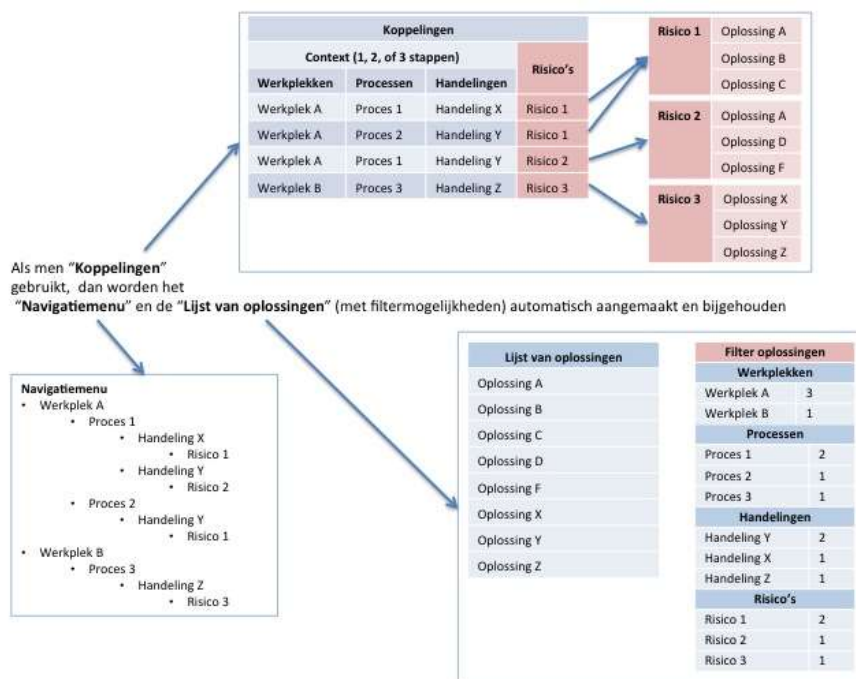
| Koppelingen | | | |
|---|---|---|---|
| Context (1, 2, of 3 stappen) | | | Risico's |
| Werkplekken | Processen | Handelingen | |
| Werkplek A | Proces 1 | Handeling X | Risico 1 |
| Werkplek A | Proces 2 | Handeling Y | Risico 1 |
| Werkplek A | Proces 1 | Handeling Y | Risico 2 |
| Werkplek B | Proces 3 | Handeling Z | Risico 3 |

| | |
|---|---|
| Risico 1 | Oplossing A |
| | Oplossing B |
| | Oplossing C |
| Risico 2 | Oplossing A |
| | Oplossing D |
| | Oplossing F |
| Risico 3 | Oplossing X |
| | Oplossing Y |
| | Oplossing Z |

Als men "**Koppelingen**" gebruikt, dan worden het "**Navigatiemenu**" en de "**Lijst van oplossingen**" (met filtermogelijkheden) automatisch aangemaakt en bijgehouden

Navigatiemenu
- Werkplek A
  - Proces 1
    - Handeling X
      - Risico 1
    - Handeling Y
      - Risico 2
  - Proces 2
    - Handeling Y
      - Risico 1
- Werkplek B
  - Proces 3
    - Handeling Z
      - Risico 3

| Lijst van oplossingen |
|---|
| Oplossing A |
| Oplossing B |
| Oplossing C |
| Oplossing D |
| Oplossing F |
| Oplossing X |
| Oplossing Y |
| Oplossing Z |

| Filter oplossingen | |
|---|---|
| Werkplekken | |
| Werkplek A | 3 |
| Werkplek B | 1 |
| Processen | |
| Proces 1 | 2 |
| Proces 2 | 1 |
| Proces 3 | 1 |
| Handelingen | |
| Handeling Y | 2 |
| Handeling X | 1 |
| Handeling Z | 1 |
| Risico's | |
| Risico 1 | 2 |
| Risico 2 | 1 |
| Risico 3 | 1 |